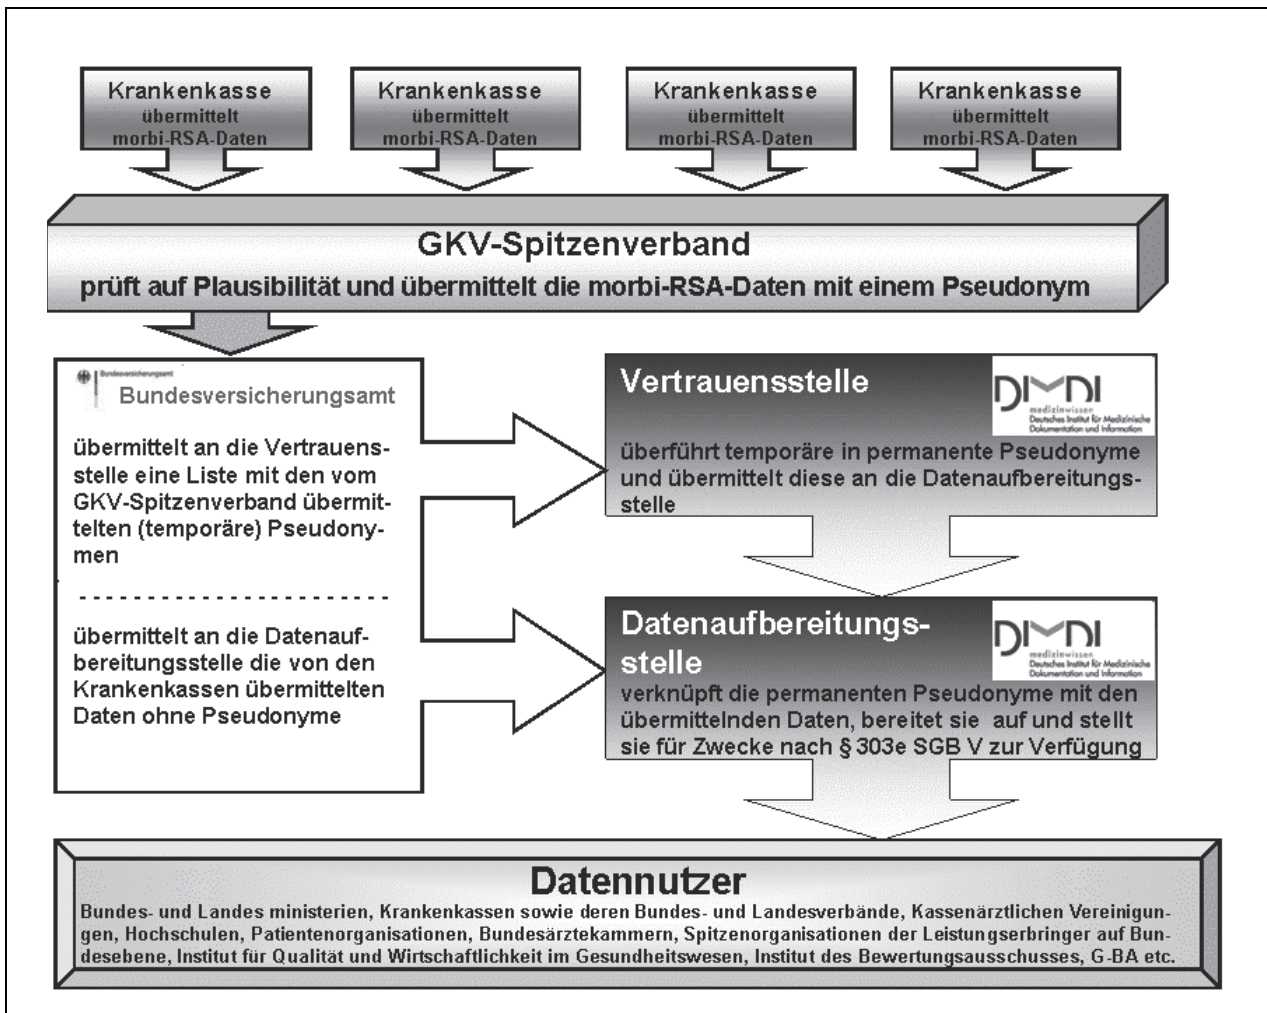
Krankenkasse übermittelt morbi-RSA-Daten

Krankenkasse übermittelt morbi-RSA-Daten

Krankenkasse übermittelt morbi-RSA-Daten

Krankenkasse übermittelt morbi-RSA-Daten

GKV-Spitzenverband

prüft auf Plausibilität und übermittelt die morbi-RSA-Daten mit einem Pseudonym

Bundesversicherungsamt

Bundesversicherungsamt

übermittelt an die Vertrauensstelle eine Liste mit den vom GKV-Spitzenverband übermittelten (temporäre) Pseudonymen

- - - - - - - - - - - - - - - - - - - - -

übermittelt an die Datenaufbereitungsstelle die von den Krankenkassen übermittelten Daten ohne Pseudonyme

Vertrauensstelle

DIMDI medizinwissen Deutsches Institut für Medizinische Dokumentation und Information

überführt temporäre in permanente Pseudonyme und übermittelt diese an die Datenaufbereitungsstelle

Datenaufbereitungsstelle

DIMDI medizinwissen Deutsches Institut für Medizinische Dokumentation und Information

verknüpft die permanenten Pseudonyme mit den übermittelnden Daten, bereitet sie auf und stellt sie für Zwecke nach § 303e SGB V zur Verfügung

Datennutzer

Bundes- und Landes ministerien, Krankenkassen sowie deren Bundes- und Landesverbände, Kassenärztlichen Vereinigungen, Hochschulen, Patientenorganisationen, Bundesärztekammern, Spitzenorganisationen der Leistungserbringer auf Bundesebene, Institut für Qualität und Wirtschaftlichkeit im Gesundheitswesen, Institut des Bewertungsausschusses, G-BA etc.